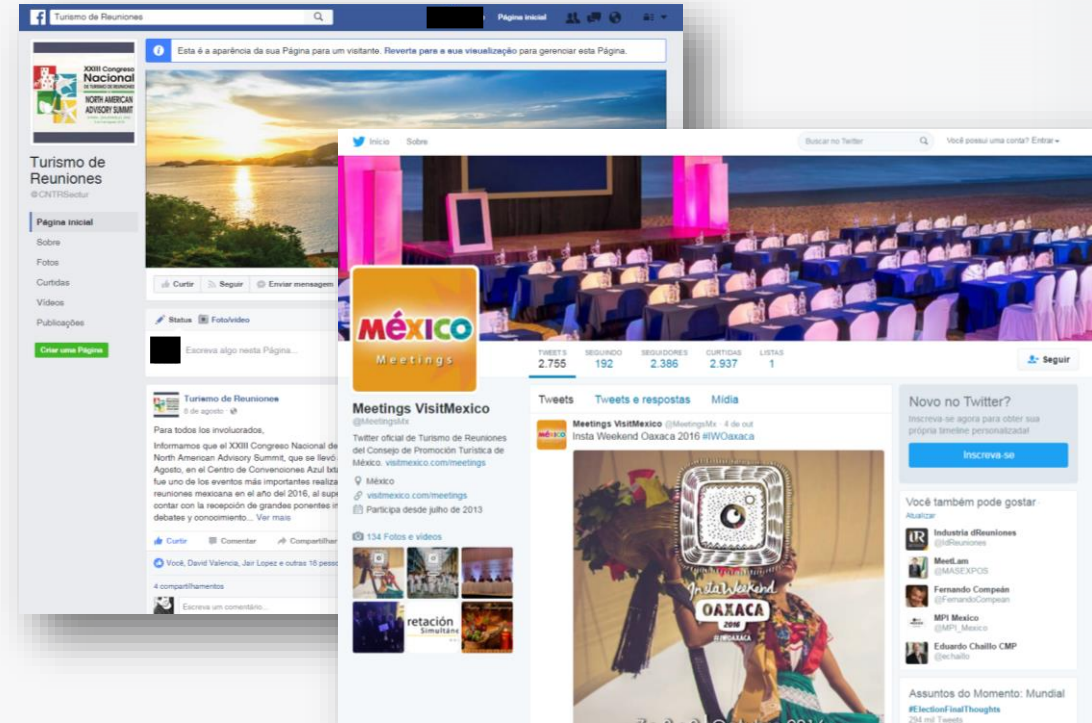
Turismo de Reuniones

Página inicial

Esta é a aparência da sua Página para um visitante. Reverta para a sua visualização para gerenciar esta Página.

XXIII Congreso Nacional DE TURISMO DE REUNIONES NORTH AMERICAN ADVISORY SUMMIT

Turismo de Reuniones
@CNTRSectur

Página inicial
Sobre
Fotos
Curtidas
Vídeos
Publicações

Criar uma Página

Curtir Seguir Enviar mensagem

Status Foto/vídeo

Escreva algo nesta Página...

Turismo de Reuniones
8 de agosto

Para todos los involucrados,

Informamos que el XXIII Congreso Nacional de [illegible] North American Advisory Summit, que se llevó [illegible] Agosto, en el Centro de Convenciones Azul Ixt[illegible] fue uno de los eventos más importantes realiza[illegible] reuniones mexicana en el año del 2016, al supe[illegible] contar con la recepción de grandes ponentes i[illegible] debates y conocimiento... Ver mais

Curtir Comentar Compartilhar

Você, David Valencia, Jair Lopez e outras 18 pesso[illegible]

4 compartilhamentos

Escreva um comentário...

Início Sobre

Buscar no Twitter

Você possui uma conta? Entrar

MÉXICO
Meetings

TWEETS 2.755
SEGUINDO 192
SEGUIDORES 2.386
CURTIDAS 2.937
LISTAS 1

Seguir

Meetings VisitMexico
@MeetingsMx

Twitter oficial de Turismo de Reuniones del Consejo de Promoción Turística de México. visitmexico.com/meetings

México
visitmexico.com/meetings
Participa desde julho de 2013

134 Fotos e vídeos

retación Simultáne

Tweets Tweets e respostas Mídia

Meetings VisitMexico @MeetingsMx · 4 de out
Insta Weekend Oaxaca 2016 #IWOaxaca

Insta Weekend OAXACA 2016 #IWOAXACA

Novo no Twitter?
Inscreva-se agora para obter sua própria timeline personalizada!

Inscreva-se

Você também pode gostar
Atualizar

Industria dReuniones
@IdReuniones

MeetLam
@MASEXPOS

Fernando Compeán
@FernandoCompean

MPI Mexico
@MPI_Mexico

Eduardo Chaillo CMP
@echaillo

Assuntos do Momento: Mundial
#ElectionFinalThoughts
294 mil Tweets